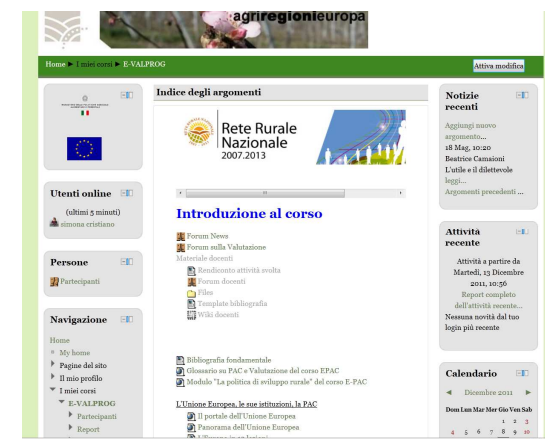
agriregionieuropa

Home ▶ I miei corsi ▶ E-VALPROG

Attiva modifica

Utenti online

(ultimi 5 minuti)
simona cristiano

Persone

Partecipanti

Navigazione

Home
My home
Pagine del sito
Il mio profilo
I miei corsi
E-VALPROG
Partecipanti
Report

Indice degli argomenti

Rete Rurale Nazionale 2007.2013

Introduzione al corso

Forum News
Forum sulla Valutazione
Materiale docenti
Rendiconto attività svolta
Forum docenti
Files
Template bibliografia
Wiki docenti

Bibliografia fondamentale
Glossario su PAC e Valutazione del corso EPAC
Modulo "La politica di sviluppo rurale" del corso E-PAC

L'Unione Europea, le sue istituzioni, la PAC
Il portale dell'Unione Europea
Panorama dell'Unione Europea
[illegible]

Notizie recenti

Aggiungi nuovo argomento...
18 Mag, 10:20
Beatrice Camaioni
L'utile e il dilettevole leggi...
Argomenti precedenti ...

Attività recente

Attività a partire da Martedì, 13 Dicembre 2011, 10:36
Report completo dell'attività recente...
Nessuna novità dal tuo login più recente

Calendario

◄ Dicembre 2011 ►

| Dom | Lun | Mar | Mer | Gio | Ven | Sab |
|---|---|---|---|---|---|---|
| | | | | 1 | 2 | 3 |
| 4 | 5 | 6 | 7 | 8 | 9 | 10 |